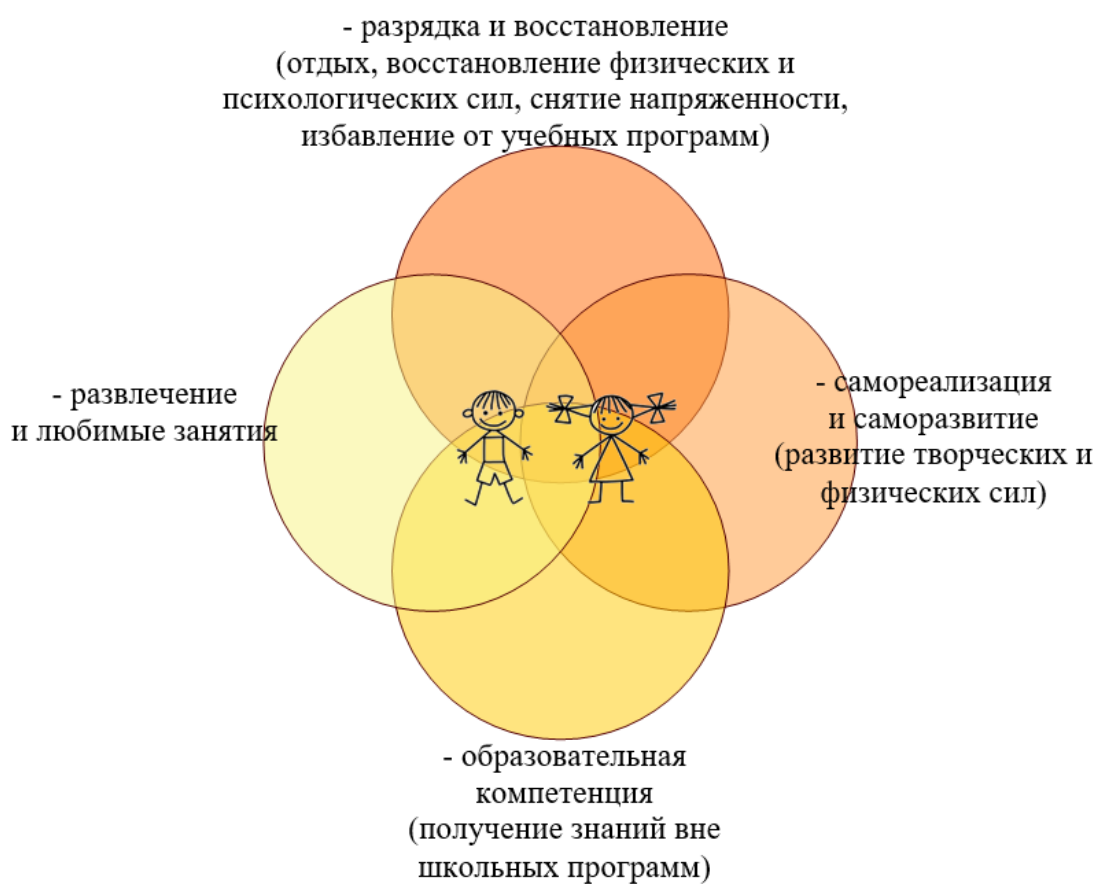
- разрядка и восстановление
(отдых, восстановление физических и психологических сил, снятие напряженности, избавление от учебных программ)

- развлечение
и любимые занятия

- самореализация
и саморазвитие
(развитие творческих и физических сил)

- образовательная
компетенция
(получение знаний вне школьных программ)